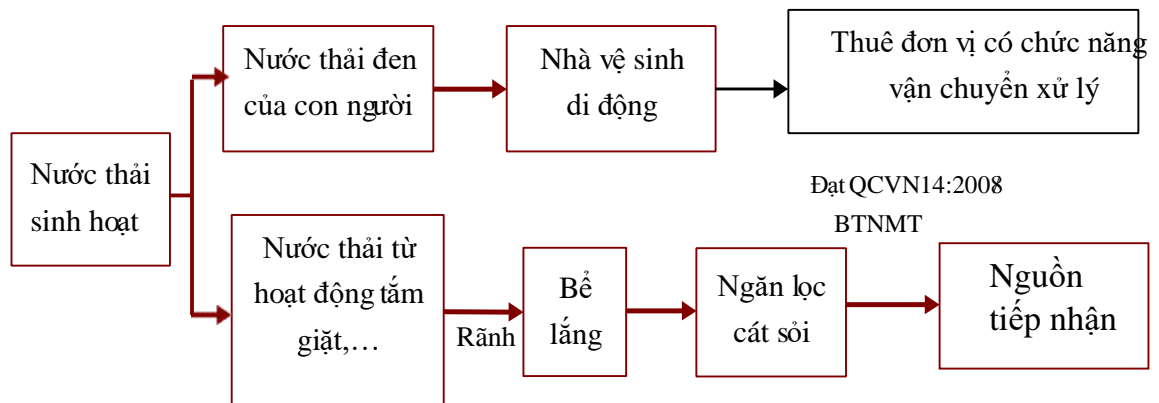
Nước thải sinh hoạt

Nước thải đen của con người

Nhà vệ sinh di động

Thuê đơn vị có chức năng vận chuyển xử lý

Đạt QCVN14:2008 BTNMT

Nước thải từ hoạt động tắm giặt,…

Rãnh

Bể lắng

Ngăn lọc cát sỏi

Nguồn tiếp nhận